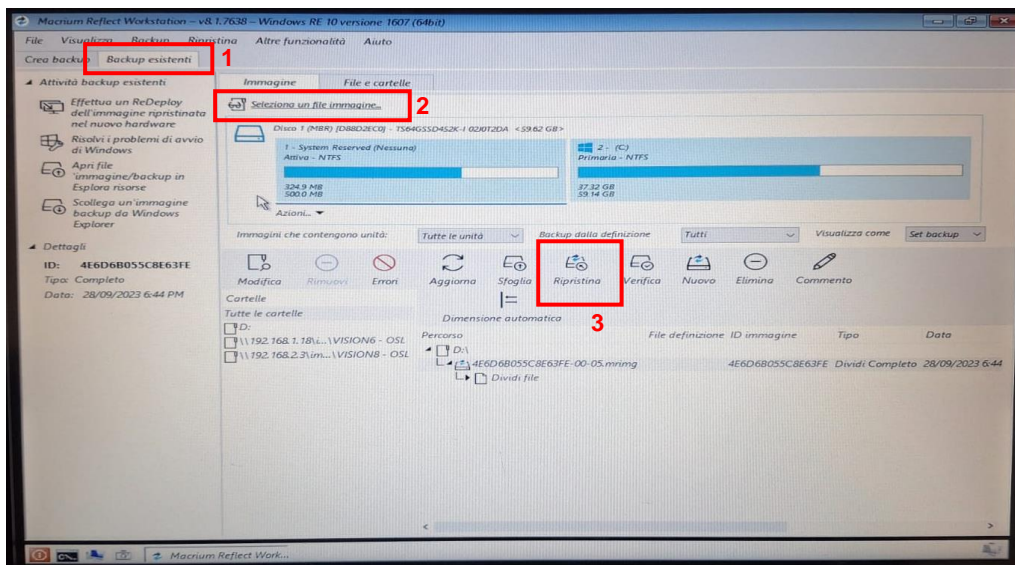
Macrium Reflect Workstation – v8.1.7638 – Windows RE 10 versione 1607 (64bit)

File Visualizza Backup Ripristina Altre funzionalità Aiuto

Crea backup Backup esistenti 1

Attività backup esistenti

Effettua un ReDeploy dell'immagine ripristinata nel nuovo hardware

Risolvi i problemi di avvio di Windows

Apri file immagine/backup in Esplora risorse

Scollega un'immagine backup da Windows Explorer

Dettagli

ID: 4E6D6B055C8E63FE

Tipo: Completo

Data: 28/09/2023 6:44 PM

Immagine File e cartelle

Seleziona un file immagine... 2

Disco 1 (MBR) [D88D2EC0] - TS64GSSD452K-I 02J0T2DA <59.62 GB>

1 - System Reserved (Nessuna)
Attiva - NTFS
324.9 MB
500.0 MB

2 - (C:)
Primaria - NTFS
37.32 GB
59.14 GB

Azioni...

Immagini che contengono unità: Tutte le unità Backup dalla definizione Tutti Visualizza come Set backup

Modifica Rimuovi Errori Aggiorna Sfoglia Ripristina Verifica Nuovo Elimina Commento

3

Cartelle

Tutte le cartelle

D:

\\192.168.1.18\i...\VISION6 - OSL

\\192.168.2.3\im...\VISION8 - OSL

Dimensione automatica

| Percorso | File definizione | ID immagine | Tipo | Data |
|---|---|---|---|---|
| D:\ | | | | |
| 4E6D6B055C8E63FE-00-05.mrimg | | 4E6D6B055C8E63FE | Dividi Completo | 28/09/2023 6:44 |
| Dividi file | | | | |

Macrium Reflect Work...